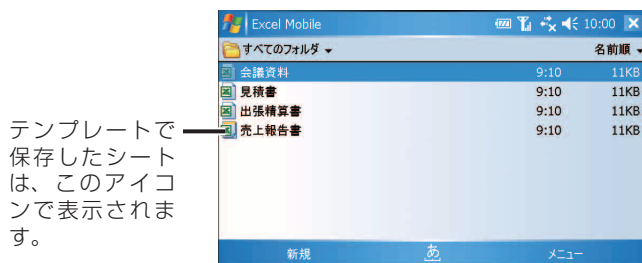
Excel Mobile 10:00

すべてのフォルダ ▾ 名前順 ▾

会議資料 9:10 11KB
見積書 9:10 11KB
出張精算書 9:10 11KB
売上報告書 9:10 11KB

テンプレートで保存したシートは、このアイコンで表示されます。

新規 あ メニュー